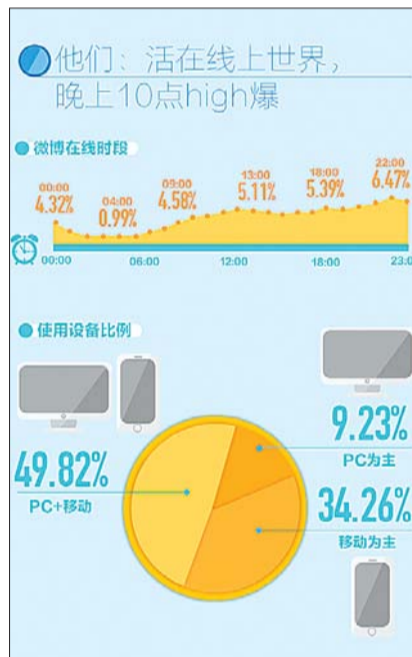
他们：活在线上世界，
晚上10点high爆

微博在线时段

00:00
4.32%

04:00
0.99%

09:00
4.58%

13:00
5.11%

18:00
5.39%

22:00
6.47%

00:00
06:00
12:00
18:00
23:0

使用设备比例

9.23%
PC为主

49.82%
PC+移动

34.26%
移动为主